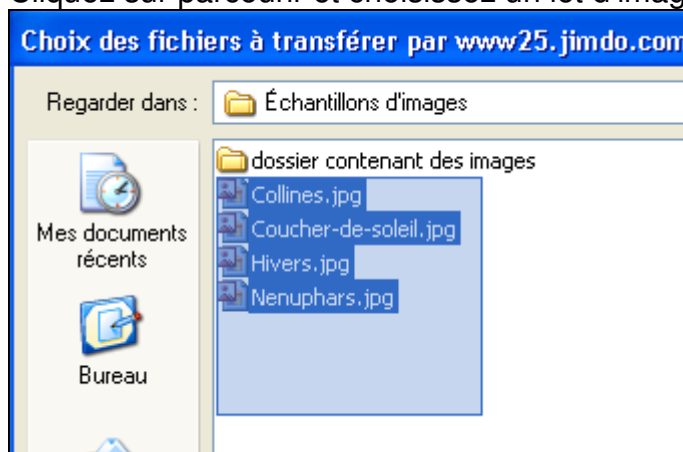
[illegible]quez sur parcourir et choisissez un lot d'imag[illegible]

Choix des fichiers à transférer par www25.jimdo.com

Regarder dans : Échantillons d'images

Mes documents récents

Bureau

dossier contenant des images
Collines.jpg
Coucher-de-soleil.jpg
Hivers.jpg
Nenuphars.jpg